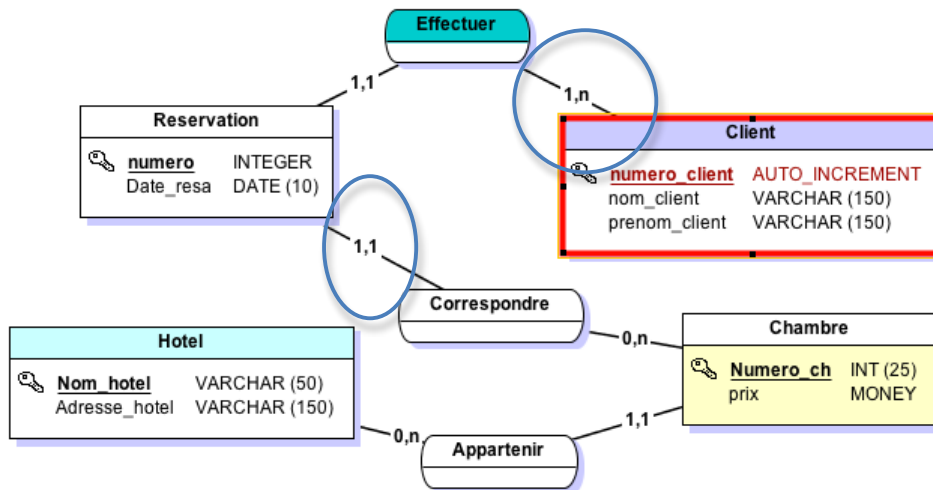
Effectuer

1,1

1,n

Reservation

numero INTEGER
Date_resa DATE (10)

Client

numero_client AUTO_INCREMENT
nom_client VARCHAR (150)
prenom_client VARCHAR (150)

1,1

Correspondre

0,n

Hotel

Nom_hotel VARCHAR (50)
Adresse_hotel VARCHAR (150)

Chambre

Numero_ch INT (25)
prix MONEY

0,n

Appartenir

1,1